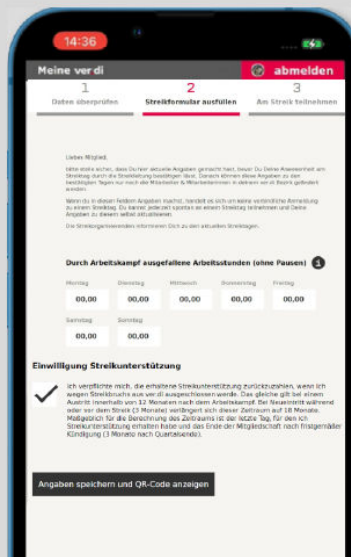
14:36

Meine ver.di

abmelden

1
Daten überprüfen

2
Streikformular ausfüllen

3
Am Streik teilnehmen

Liebes Mitglied,

bitte stelle sicher, dass Du hier aktuelle Angaben gemacht hast, bevor Du Deine Anwesenheit am Streiktag durch die Streikleitung bestätigen lässt. Danach können diese Angaben zu den bestätigten Tagen nur noch die Mitarbeiter & Mitarbeiterinnen in deinem ver.di Bezirk geändert werden.

Wenn du in diesen Feldern Angaben machst, handelt es sich um keine verbindliche Anmeldung zu einem Streiktag. Du kannst jederzeit spontan an einem Streiktag teilnehmen und Deine Angaben zu diesem selbst aktualisieren.

Die Streikorganisierenden informieren Dich zu den aktuellen Streiktagen.

Durch Arbeitskampf ausgefallene Arbeitsstunden (ohne Pausen) 1

| Montag | Dienstag | Mittwoch | Donnerstag | Freitag |
|---|---|---|---|---|
| 00,00 | 00,00 | 00,00 | 00,00 | 00,00 |

| Samstag | Sonntag |
|---|---|
| 00,00 | 00,00 |

Einwilligung Streikunterstützung

Ich verpflichte mich, die erhaltene Streikunterstützung zurückzuzahlen, wenn ich wegen Streikbruchs aus ver.di ausgeschlossen werde. Das gleiche gilt bei einem Austritt innerhalb von 12 Monaten nach dem Arbeitskampf. Bei Neueintritt während oder vor dem Streik (3 Monate) verlängert sich dieser Zeitraum auf 18 Monate. Maßgeblich für die Berechnung des Zeitraums ist der letzte Tag, für den ich Streikunterstützung erhalten habe und das Ende der Mitgliedschaft nach fristgemäßer Kündigung (3 Monate nach Quartalsende).

Angaben speichern und QR-Code anzeigen